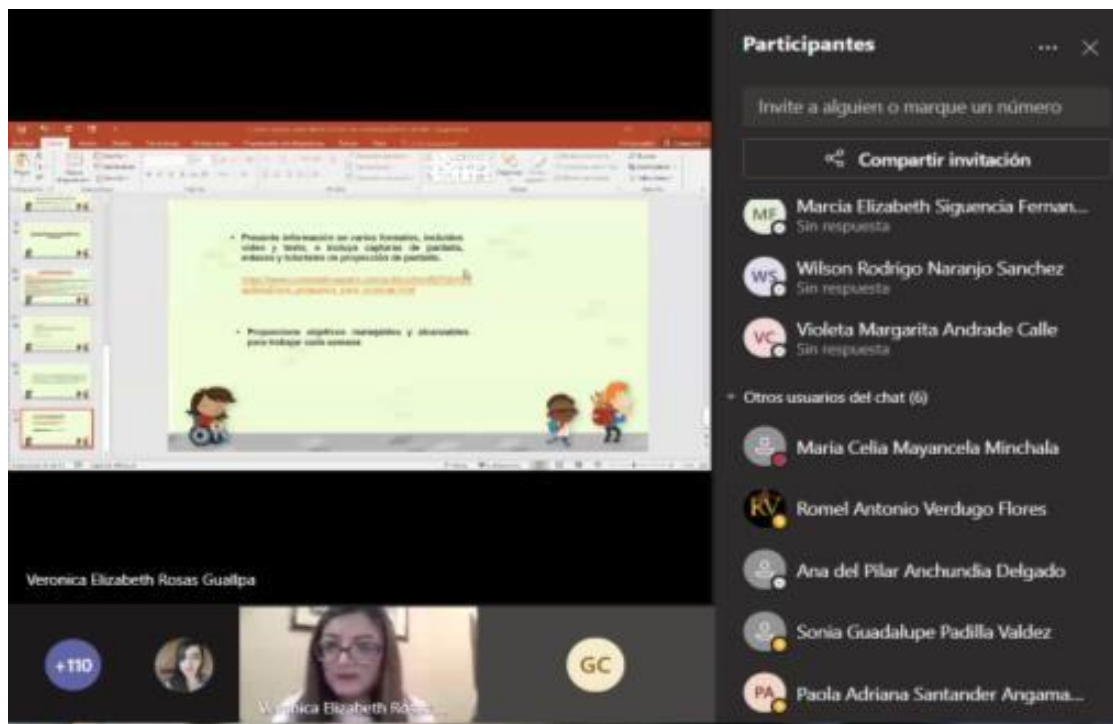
Participantes

Invite a alguien o marque un número

Compartir invitación

MF Marcia Elizabeth Siguencia Fernan...
Sin respuesta

WS Wilson Rodrigo Naranjo Sanchez
Sin respuesta

VC Violeta Margarita Andrade Calle
Sin respuesta

Otros usuarios del chat (6)

Maria Celia Mayancela Minchala

RV Romel Antonio Verdugo Flores

Ana del Pilar Anchundia Delgado

Sonia Guadalupe Padilla Valdez

PA Paola Adriana Santander Angama...

• Presente información en varios formatos, incluidos video y texto, e incluya capturas de pantalla, enlaces y tutoriales de proyección de pantalla.

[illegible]

• Proporcione objetivos manejables y alcanzables para trabajar cada semana

Veronica Elizabeth Rosas Gualpa

+110

GC

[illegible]nica Elizabeth Ros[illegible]